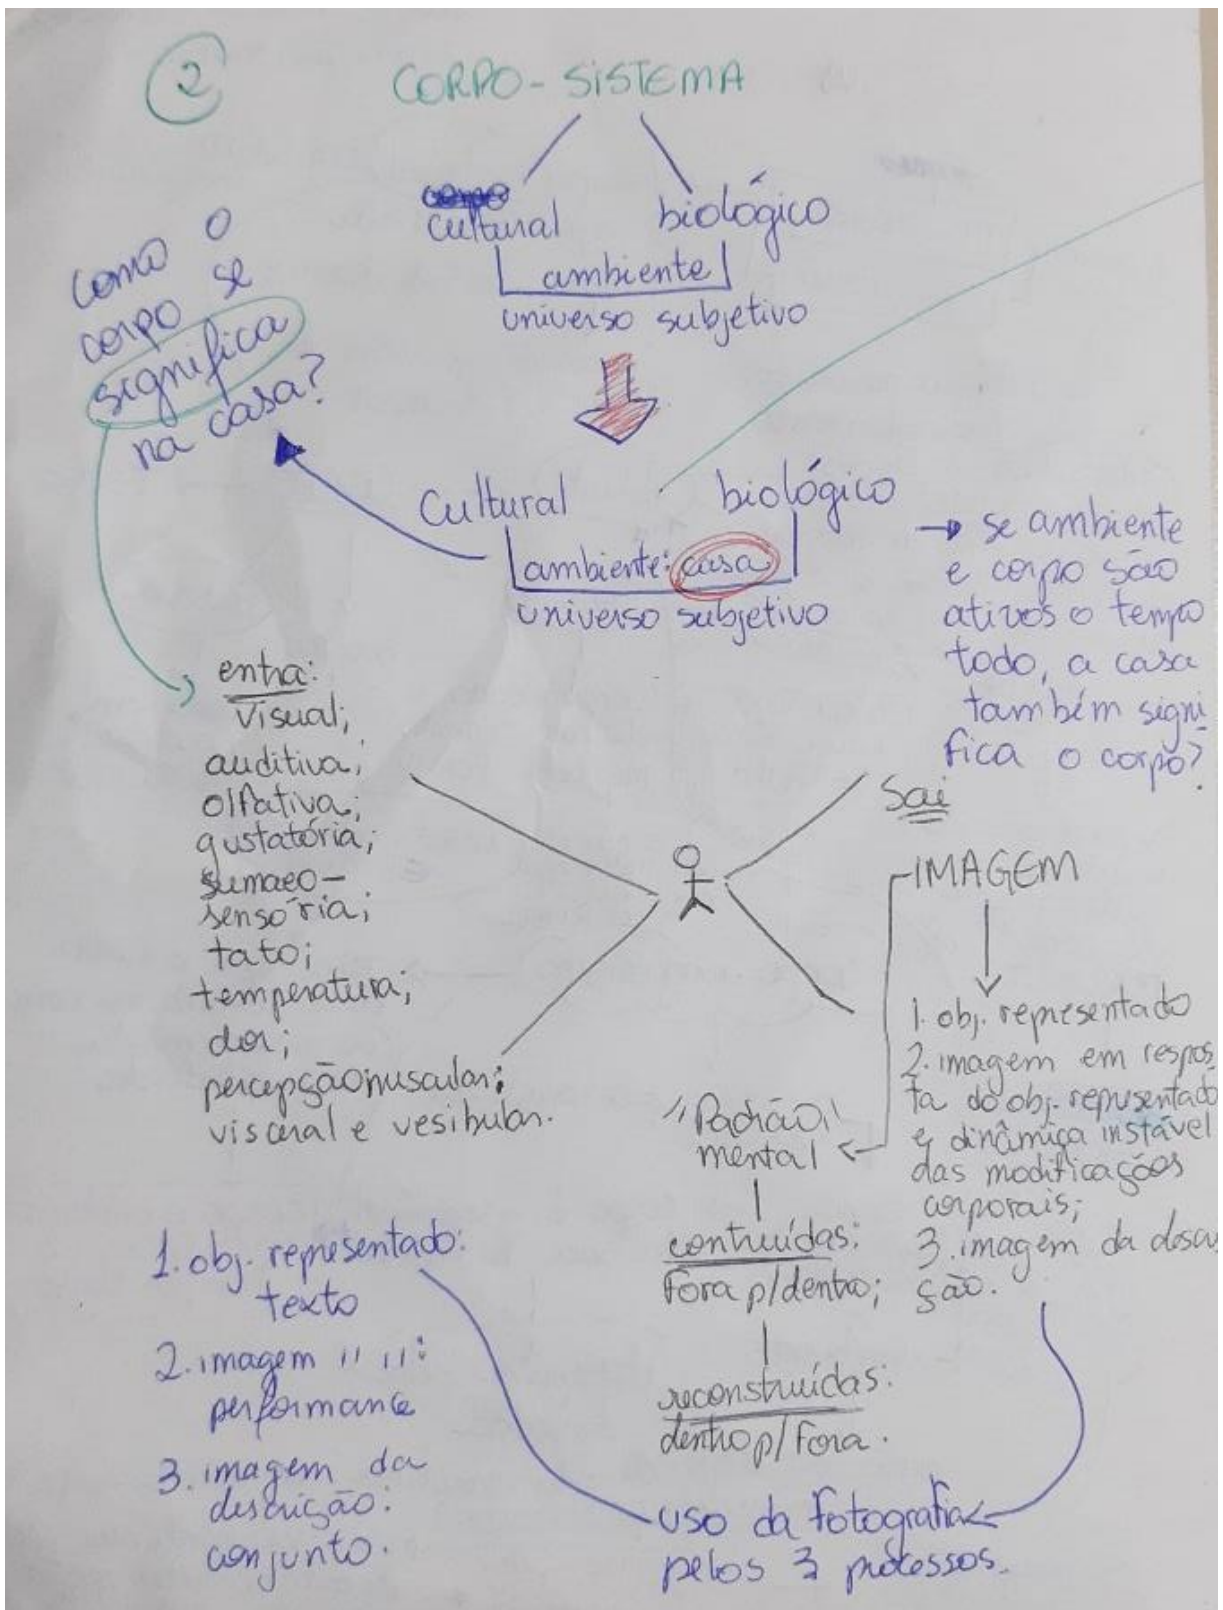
2

CORPO-SISTEMA

~~corpo~~ cultural biológico
ambiente
universo subjetivo

como o corpo se significa na casa?

Cultural biológico
ambiente: casa
universo subjetivo

→ se ambiente e corpo são ativos o tempo todo, a casa também significa o corpo?

entra:
visual;
auditiva;
olfativa;
gustatória;
somaeo-sensória;
tato;
temperatura;
dor;
percepção muscular;
visceral e vesibular.

Sai
IMAGEM

1. obj. representado
2. imagem em resposta do obj. representado e dinâmica instável das modificações corporais;
3. imagem da descrição.

"Padrão" mental

construídas: fora p/dentro;

reconstruídas: dentro p/fora.

1. obj. representado: texto
2. imagem " ": performance
3. imagem da descrição: conjunto.

uso da fotografia pelos 3 processos.